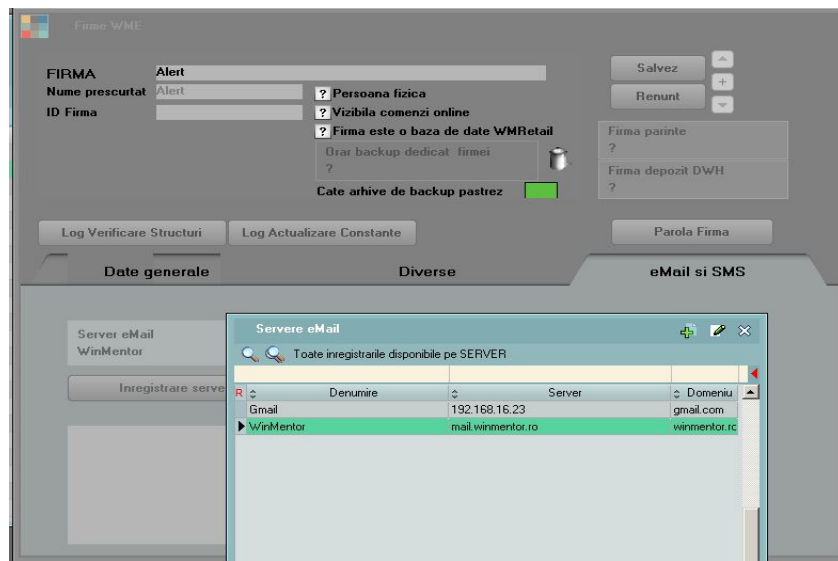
Firme WME

FIRMA Alert
Nume prescurtat Alert
ID Firma

? Persoana fizica
? Vizibila comenzi online
? Firma este o baza de date WMRetail

Orar backup dedicat firmei
?

Cate arhive de backup pastrez

Salvez
Renunt

Firma parinte
?
Firma depozit DWH
?

Log Verificare Structuri
Log Actualizare Constante
Parola Firma

Date generale
Diverse
eMail si SMS

Server eMail
WinMentor

Inregistrare serve

Servere eMail

Toate inregistrarile disponibile pe SERVER

| R | Denumire | Server | Domeniu |
|---|---|---|---|
| | Gmail | 192.168.16.23 | gmail.com |
| ▶ | WinMentor | mail.winmentor.ro | winmentor.rc |